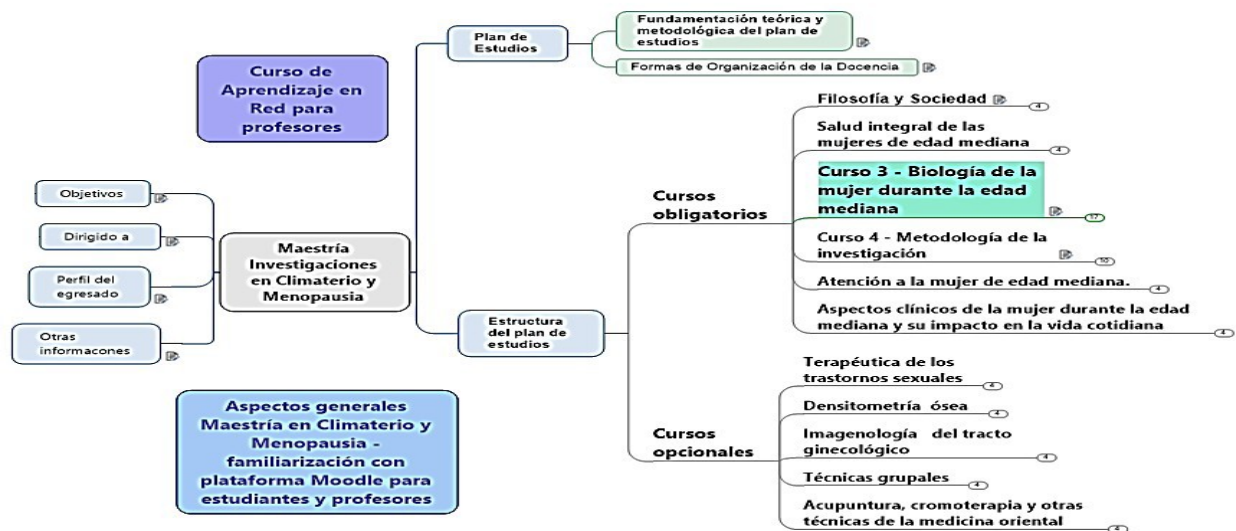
Curso de Aprendizaje en Red para profesores

Plan de Estudios

Fundamentación teórica y metodológica del plan de estudios

Formas de Organización de la Docencia

Objetivos

Dirigido a

Perfil del egresado

Otras informacones

Maestría Investigaciones en Climaterio y Menopausia

Estructura del plan de estudios

Cursos obligatorios

Filosofía y Sociedad
4

Salud integral de las mujeres de edad mediana
4

Curso 3 - Biología de la mujer durante la edad mediana
17

Curso 4 - Metodología de la investigación
10

Atención a la mujer de edad mediana.
4

Aspectos clínicos de la mujer durante la edad mediana y su impacto en la vida cotidiana
4

Cursos opcionales

Terapéutica de los trastornos sexuales
4

Densitometría ósea
4

Imagenología del tracto ginecológico
4

Técnicas grupales
4

Acupuntura, cromoterapia y otras técnicas de la medicina oriental
4

Aspectos generales Maestría en Climaterio y Menopausia - familiarización con plataforma Moodle para estudiantes y profesores